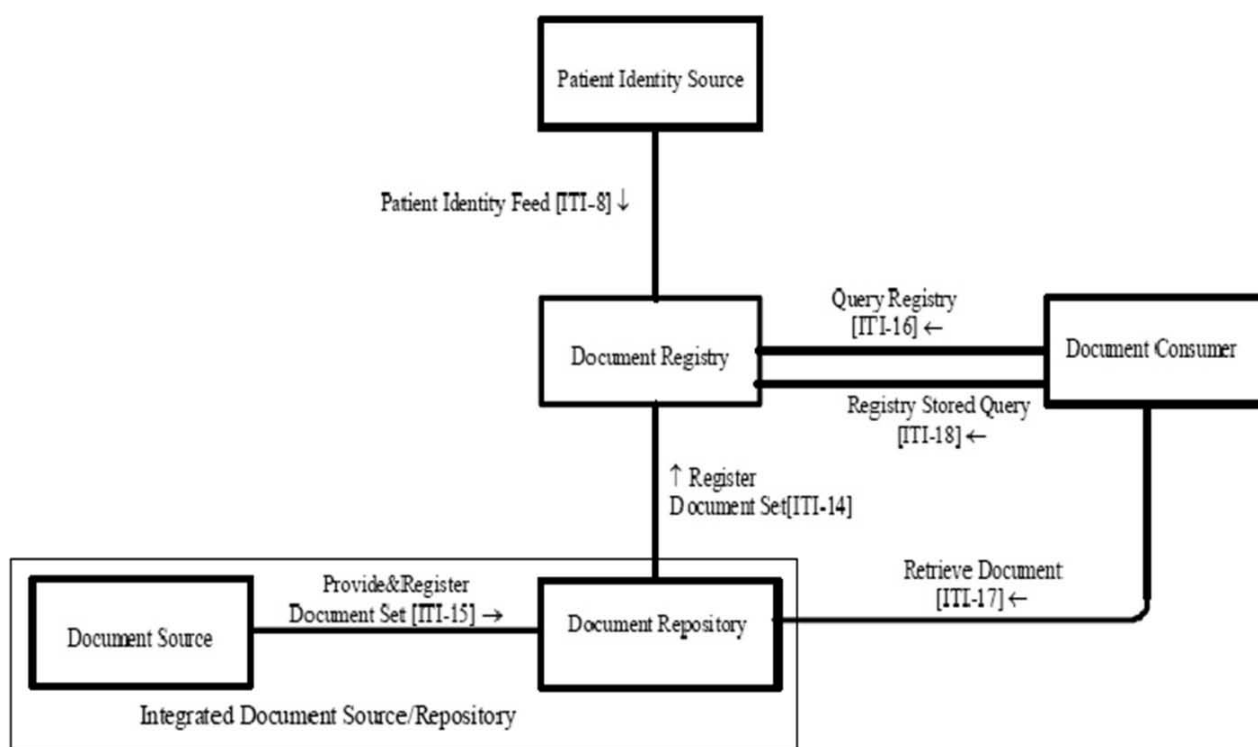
Patient Identity Source

Patient Identity Feed [ITI-8] ↓

Query Registry [ITI-16] ←

Document Registry

Document Consumer

Registry Stored Query [ITI-18] ←

↑ Register Document Set[ITI-14]

Provide&Register Document Set [ITI-15] →

Retrieve Document [ITI-17] ←

Document Source

Document Repository

Integrated Document Source/Repository